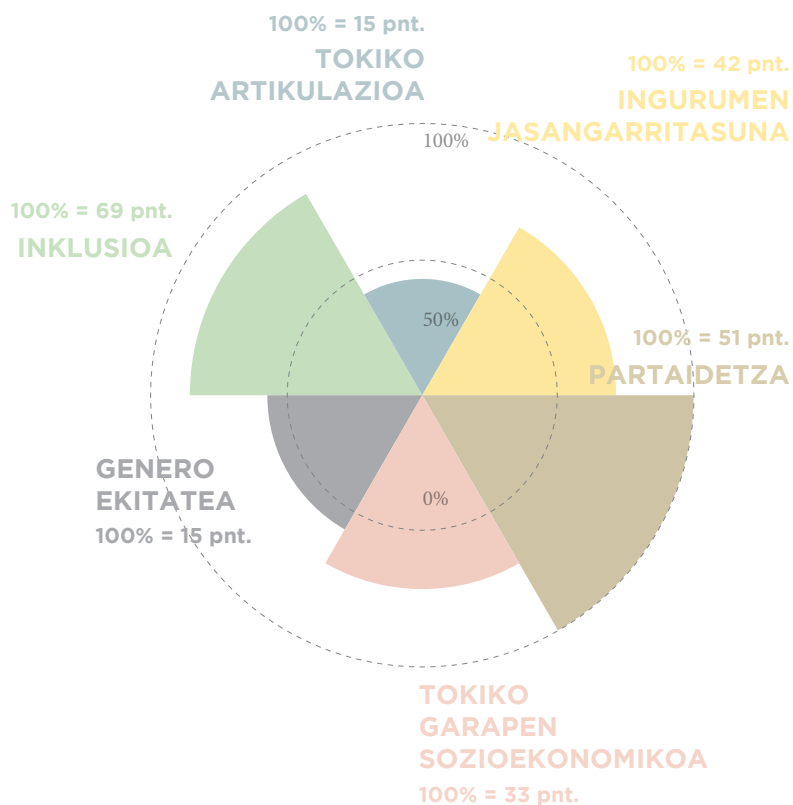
100% = 15 pnt.
TOKIKO ARTIKULAZIOA

100% = 42 pnt.
INGURUMEN JASANGARRITASUNA

100%

100% = 69 pnt.
INKLUSIOA

50%

100% = 51 pnt.
PARTAIDETZA

GENERO EKITATEA
100% = 15 pnt.

0%

TOKIKO GARAPEN SOZIOEKONOMIKOA
100% = 33 pnt.